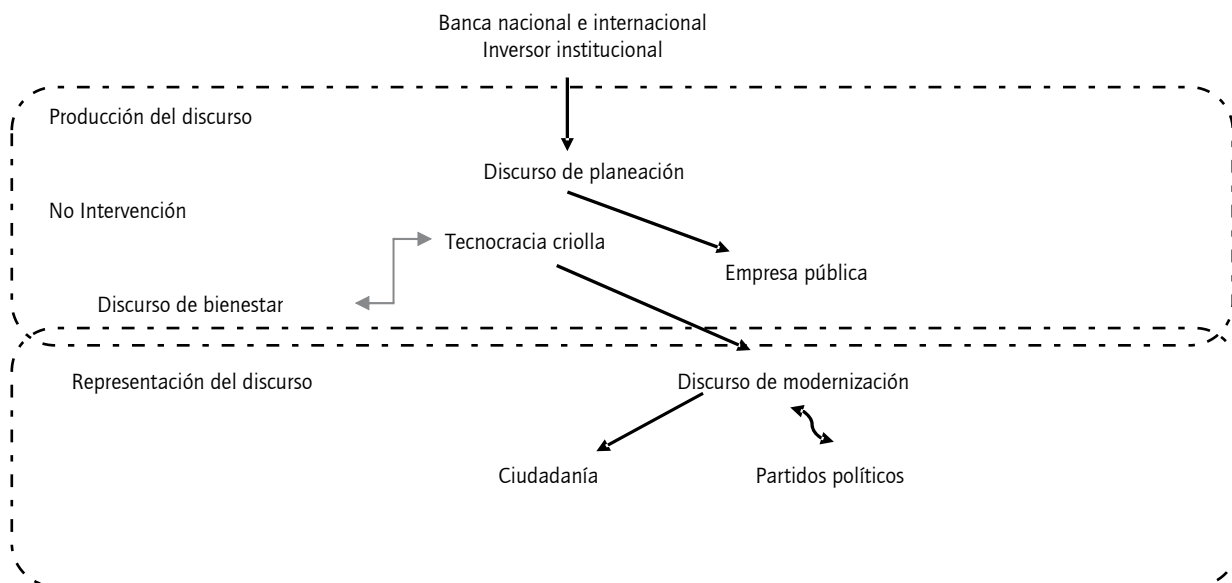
Banca nacional e internacional
Inversor institucional

Producción del discurso

Discurso de planeación

No Intervención

Tecnocracia criolla

Empresa pública

Discurso de bienestar

Representación del discurso

Discurso de modernización

Ciudadanía

Partidos políticos